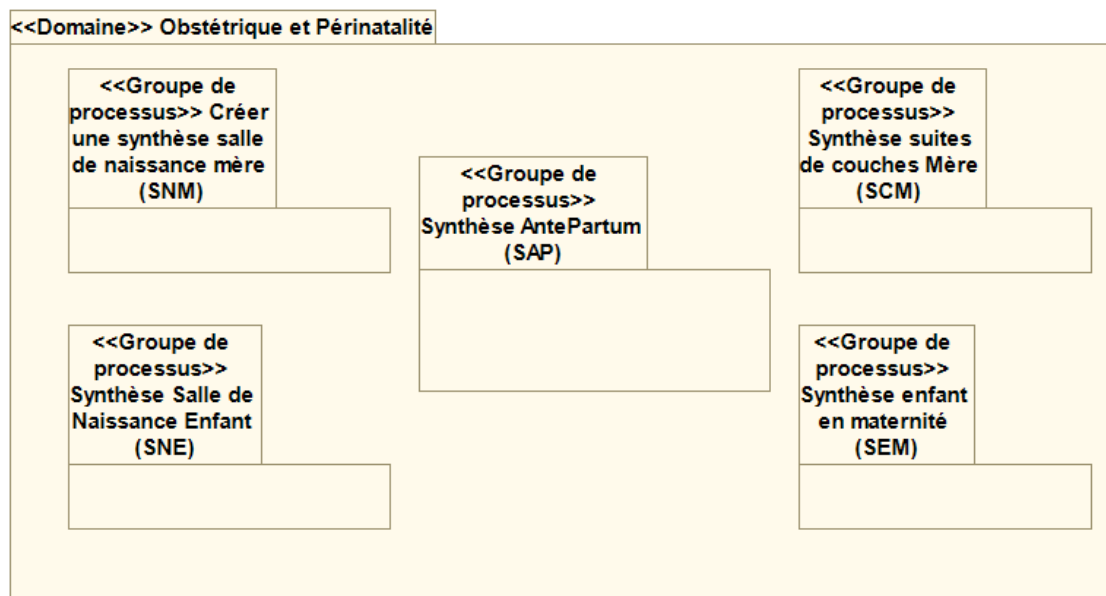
<<Domaine>> Obstétrique et Périnatalité

<<Groupe de processus>> Créer une synthèse salle de naissance mère (SNM)

<<Groupe de processus>> Synthèse AntePartum (SAP)

<<Groupe de processus>> Synthèse suites de couches Mère (SCM)

<<Groupe de processus>> Synthèse Salle de Naissance Enfant (SNE)

<<Groupe de processus>> Synthèse enfant en maternité (SEM)